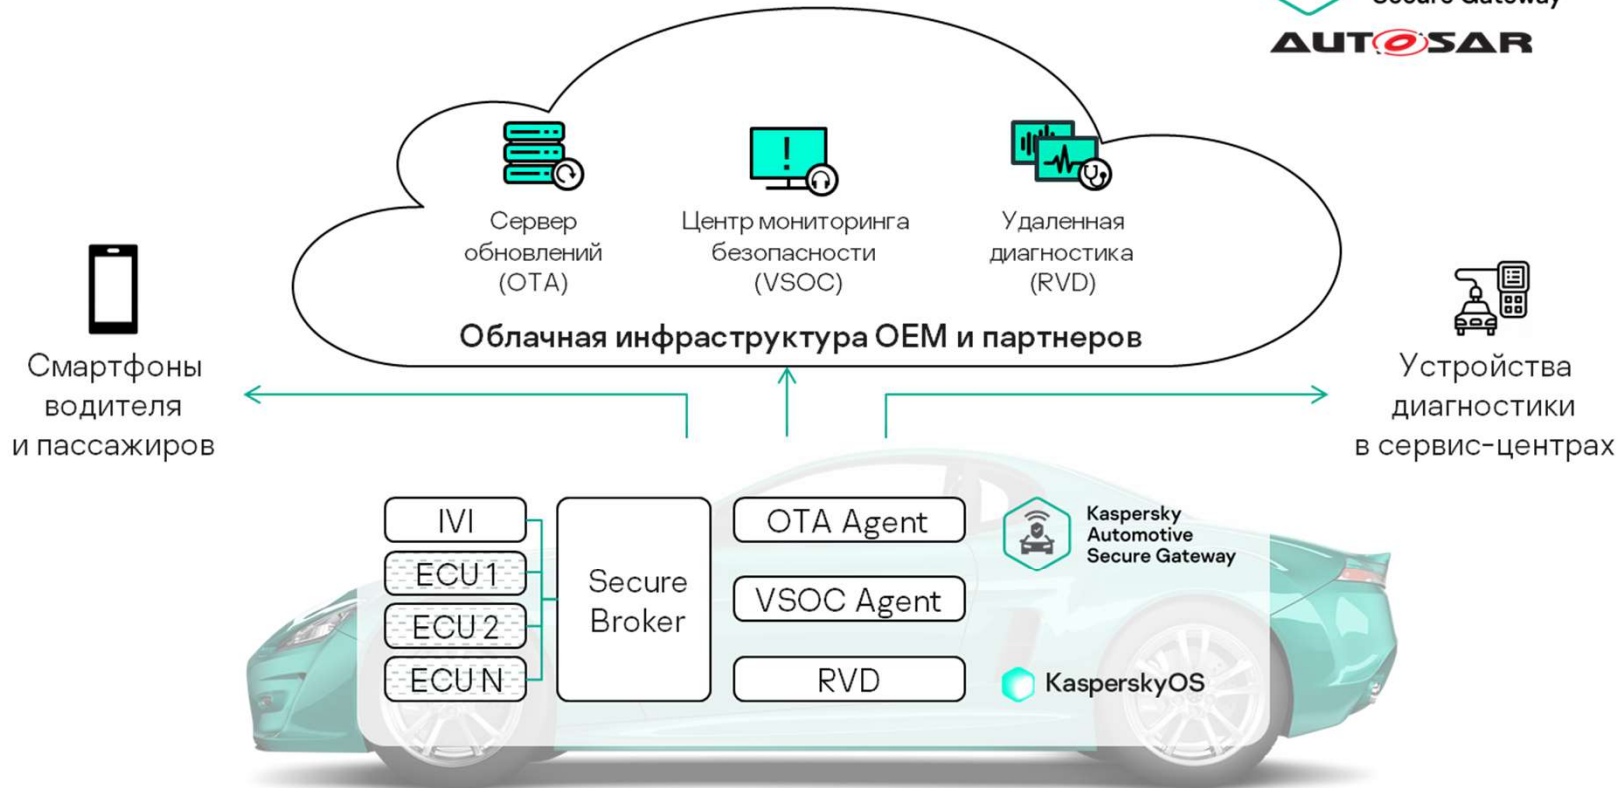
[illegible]
AUTOSAR

Сервер обновлений (OTA)

Центр мониторинга безопасности (VSOC)

Удаленная диагностика (RVD)

Облачная инфраструктура OEM и партнеров

Смартфоны водителя и пассажиров

Устройства диагностики в сервис-центрах

IVI
ECU 1
ECU 2
ECU N

Secure Broker

OTA Agent
VSOC Agent
RVD

Kaspersky Automotive Secure Gateway

KasperskyOS